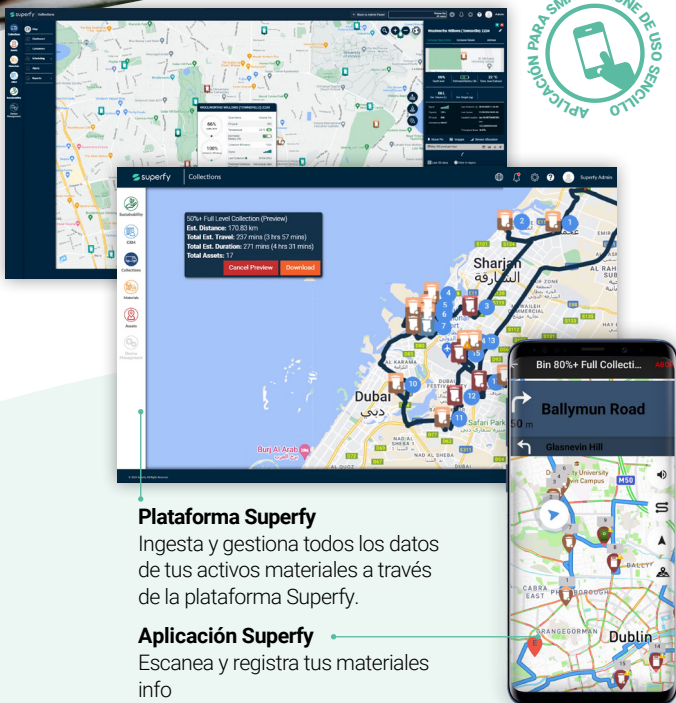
APLICACIÓN PARA SM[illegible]NE DE USO SENCILLO

superfy Collections

Superfy Admin

Sustainability

CIDH

Collections

Materials

Assets

Device Management

50%+ Full Level Collection (Preview)
Est. Distance: 170.83 km
Total Est. Travel: 237 mins (3 hrs 57 mins)
Total Est. Duration: 271 mins (4 hrs 31 mins)
Total Assets: 17

Cancel Preview Download

Sharjah
الشارقة

Dubai
دبي

Burj Al Arab

Safari Park

Bin 80%+ Full Collecti...

Ballymun Road

50 m

Glasnevin Hill

Dublin

Plataforma Superfy
Ingesta y gestiona todos los datos de tus activos materiales a través de la plataforma Superfy.

Aplicación Superfy
Escanea y registra tus materiales info